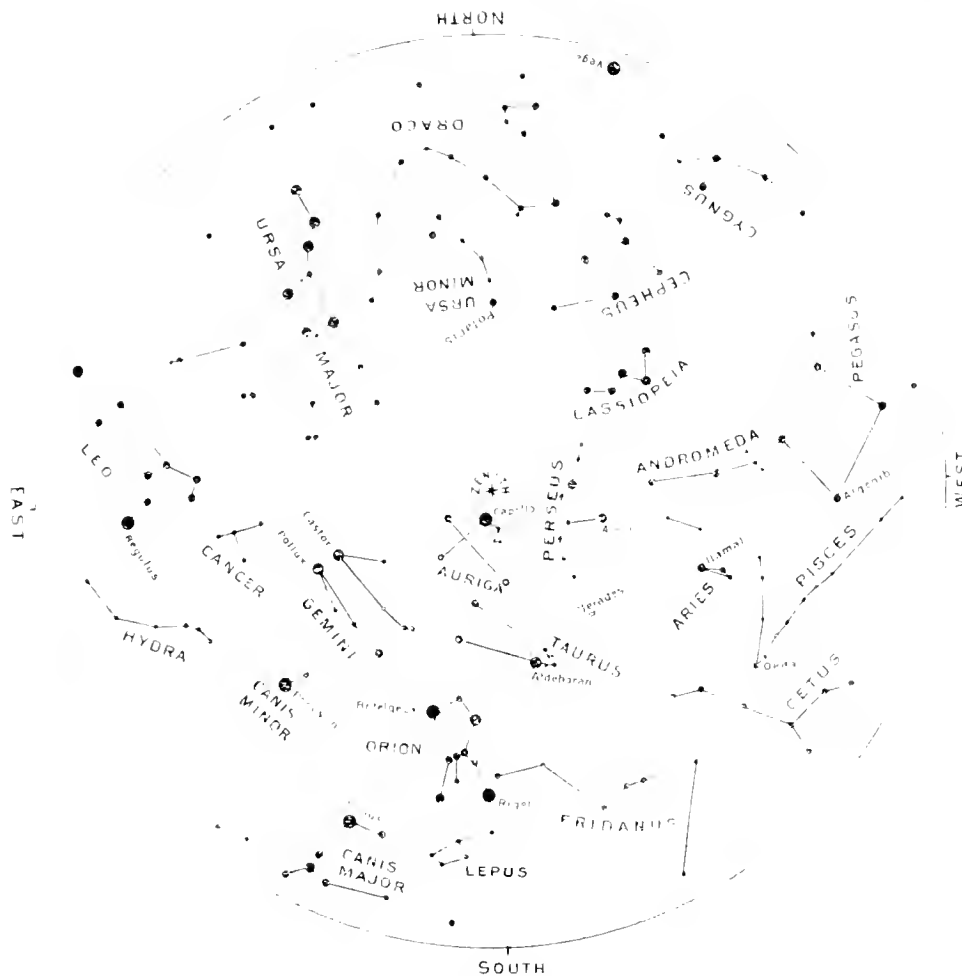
NORTH

Vega

DRACO

CYGNUS

URSA

URSA MINOR

Polaris

CEPHEUS

PEGASUS

MAJOR

CASSIOPEIA

LEO

EAST

ANDROMEDA

WEST

PERSEUS

Algenib

Regulus

Capella

CANCER

Castor

Pollux

AURIGA

ARIES

Hamal

PISCES

GEMINI

Pleiades

HYDRA

TAURUS

Aldebaran

Omicron

CETUS

CANIS MINOR

Procyon

Betelgeuse

ORION

Rigel

ERIDANUS

Sirius

CANIS MAJOR

LEPUS

SOUTH